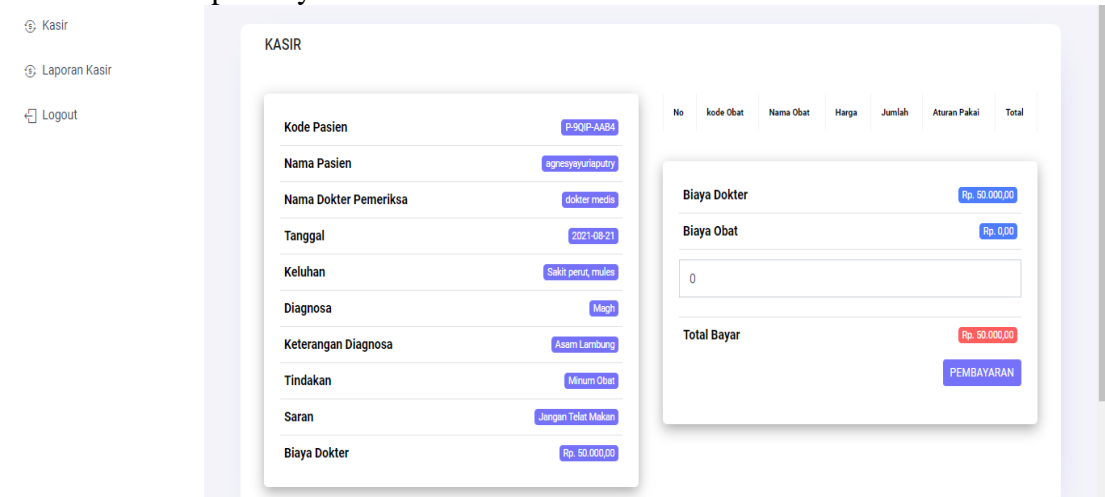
Kasir

Laporan Kasir

Logout

KASIR

| Kode Pasien | P-9QIP-AAB4 |
|---|---|
| Nama Pasien | agnesyayuriaputry |
| Nama Dokter Pemeriksa | dokter medis |
| Tanggal | 2021-08-21 |
| Keluhan | Sakit perut, mules |
| Diagnosa | Magh |
| Keterangan Diagnosa | Asam Lambung |
| Tindakan | Minum Obat |
| Saran | Jangan Telat Makan |
| Biaya Dokter | Rp. 50.000,00 |

| No | kode Obat | Nama Obat | Harga | Jumlah | Aturan Pakai | Total |
|---|---|---|---|---|---|---|

Biaya Dokter Rp. 50.000,00

Biaya Obat Rp. 0,00

0

Total Bayar Rp. 50.000,00

PEMBAYARAN